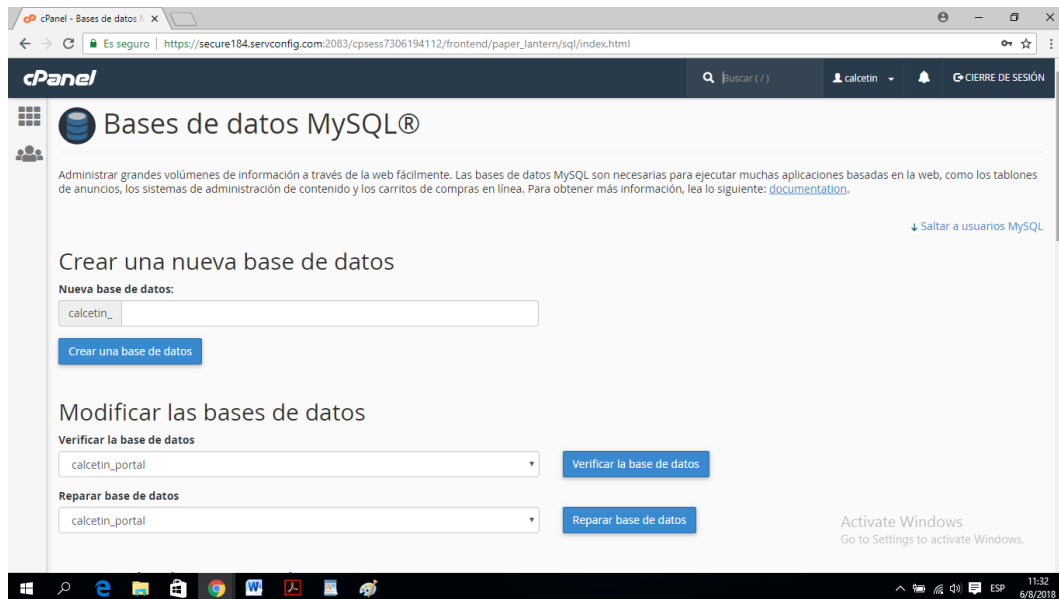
cPanel - Bases de datos M ×

Es seguro | https://secure184.servconfig.com:2083/cpsess7306194112/frontend/paper_lantern/sql/index.html

cPanel

Buscar ( / )

calcetin

CIERRE DE SESIÓN

Bases de datos MySQL®

Administrar grandes volúmenes de información a través de la web fácilmente. Las bases de datos MySQL son necesarias para ejecutar muchas aplicaciones basadas en la web, como los tablones de anuncios, los sistemas de administración de contenido y los carritos de compras en línea. Para obtener más información, lea lo siguiente: documentation.

↓ Saltar a usuarios MySQL

Crear una nueva base de datos

Nueva base de datos:

calcetin_

Crear una base de datos

Modificar las bases de datos

Verificar la base de datos

calcetin_portal

Verificar la base de datos

Reparar base de datos

calcetin_portal

Reparar base de datos

Activate Windows
Go to Settings to activate Windows.

ESP 11:32 6/8/2018